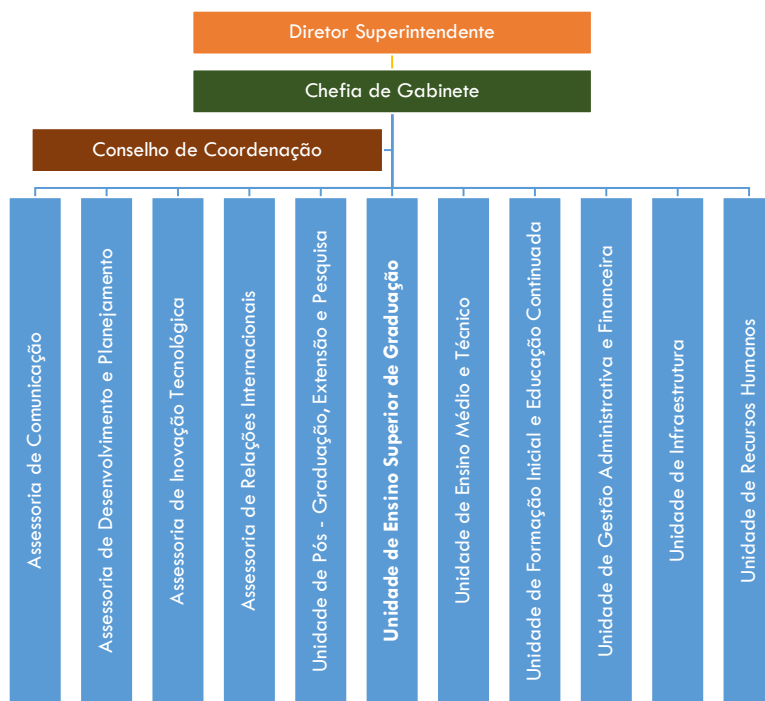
Diretor Superintendente

Chefia de Gabinete

Conselho de Coordenação

Assessoria de Comunicação

Assessoria de Desenvolvimento e Planejamento

Assessoria de Inovação Tecnológica

Assessoria de Relações Internacionais

Unidade de Pós - Graduação, Extensão e Pesquisa

**Unidade de Ensino Superior de Graduação**

Unidade de Ensino Médio e Técnico

Unidade de Formação Inicial e Educação Continuada

Unidade de Gestão Administrativa e Financeira

Unidade de Infraestrutura

Unidade de Recursos Humanos